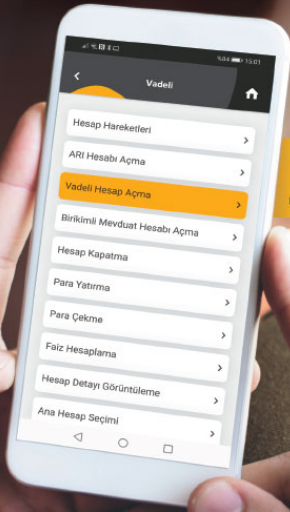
%84 15:01

Vadeli

Hesap Hareketleri

ARI Hesabı Açma

Vadeli Hesap Açma

Birikimli Mevduat Hesabı Açma

Hesap Kapatma

Para Yatırma

Para Çekme

Faiz Hesaplama

Hesap Detayı Görüntüleme

Ana Hesap Seçimi